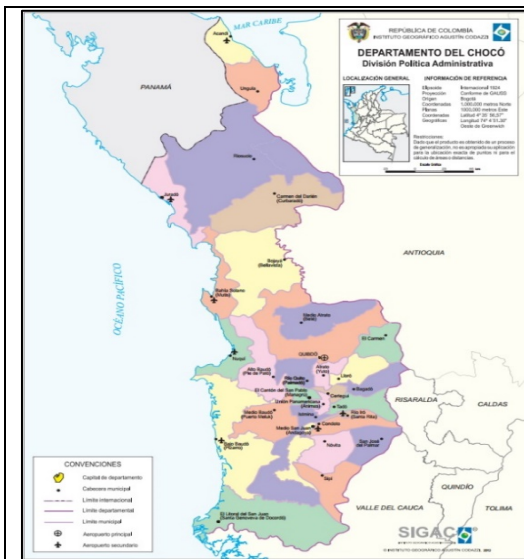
MAR CARIBE

REPÚBLICA DE COLOMBIA
INSTITUTO GEOGRÁFICO AGUSTÍN CODAZZI

DEPARTAMENTO DEL CHOCÓ
División Política Administrativa

LOCALIZACIÓN GENERAL

INFORMACIÓN DE REFERENCIA

Elipsoide Internacional 1924
Proyección Conforme de GAUSS
Origen Bogotá
Coordenadas 1.000.000 metros Norte
Planas 1.000.000 metros Este
Coordenadas Latitud 4° 35' 56,57"
Geográficas Longitud 74° 4' 51,30"
Oeste de Greenwich

Restricciones:
Dado que el producto es obtenido de un proceso de generalización, no es apropiada su aplicación para la ubicación exacta de puntos ni para el cálculo de áreas o distancias.

Escala Gráfica

PANAMÁ

Acandí

Unguía

Riosucio

Juradó

Carmen del Darién (Curbaradó)

ANTIOQUIA

OCÉANO PACÍFICO

Bojayá (Bellavista)

Bahía Solano (Mutis)

Vigía del Fuerte

Nuquí

Bagadó

El Carmen

QUIBDÓ

Alto Baudó (Pie de Pató)

Atrato (Yuto)

Lloró

El Cantón del San Pablo (Managrú)

Río Quito (Paimadó)

Cértegui

Bagadó

Unión Panamericana (Ánimas)

Tadó

Istmina

Río Iró (Santa Rita)

Medio Baudó (Puerto Meluk)

Condoto

Medio San Juan (Andagoya)

RISARALDA

CALDAS

Bajo Baudó (Pizarro)

Nóvita

San José del Palmar

Sipí

QUINDÍO

VALLE DEL CAUCA

TOLIMA

El Litoral del San Juan (Santa Genoveva de Docordó)

CONVENCIONES
Capital de departamento
Cabecera municipal
Límite internacional
Límite departamental
Límite municipal
Aeropuerto principal
Aeropuerto secundario

SIGAC
© INSTITUTO GEOGRÁFICO AGUSTÍN CODAZZI, 2012